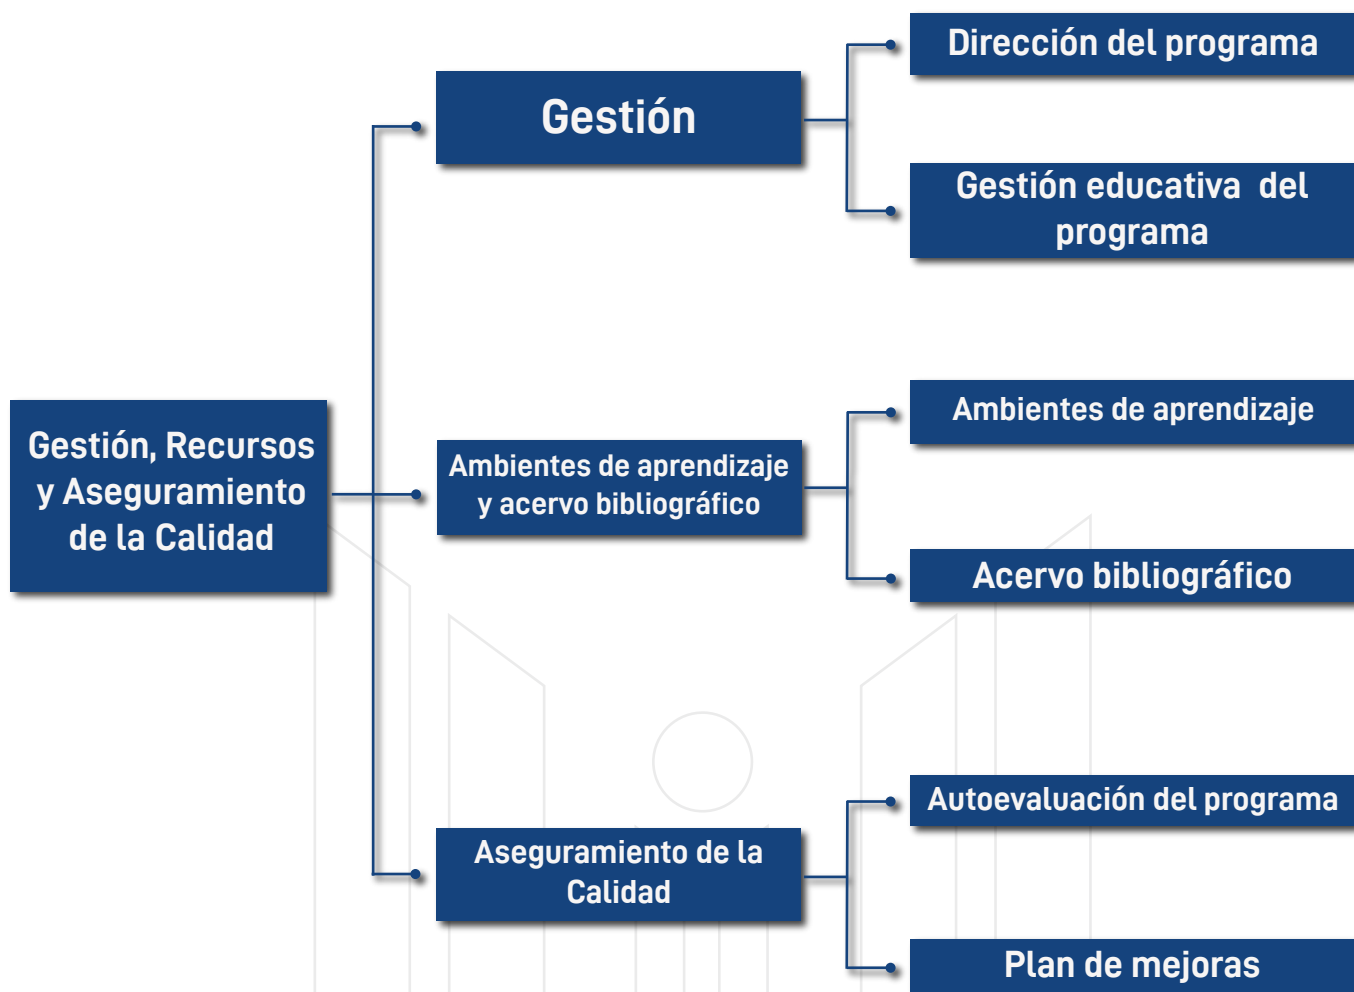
Gestión, Recursos y Aseguramiento de la Calidad

Gestión

Dirección del programa

Gestión educativa del programa

Ambientes de aprendizaje y acervo bibliográfico

Ambientes de aprendizaje

Acervo bibliográfico

Aseguramiento de la Calidad

Autoevaluación del programa

Plan de mejoras